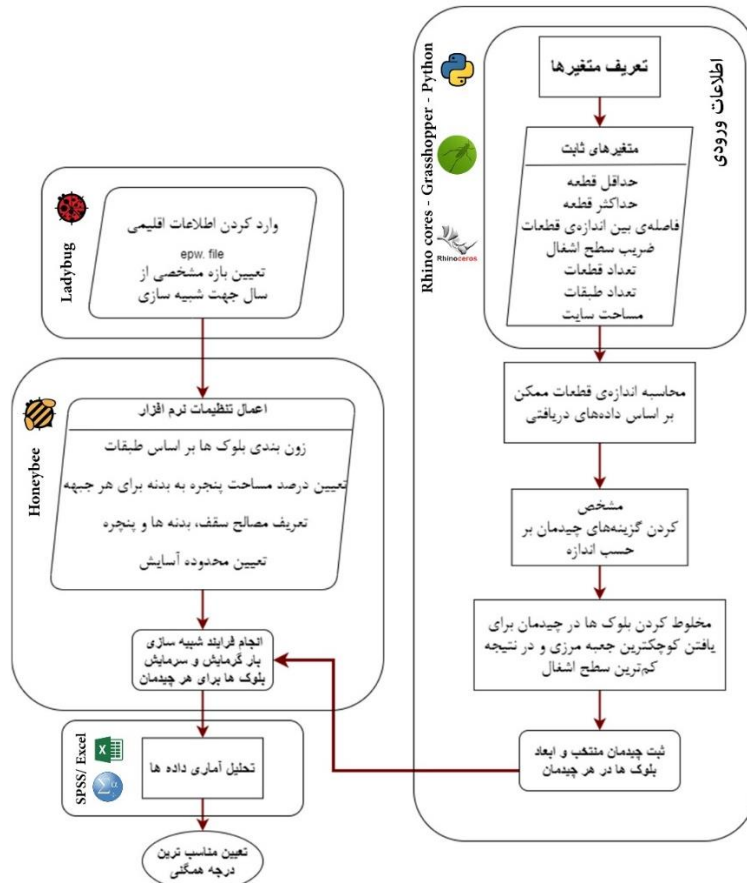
Rhino cores - Grasshopper - Python

اطلاعات ورودی

تعریف متغیرها

متغیرهای ثابت

حداقل قطعه
حداکثر قطعه
فاصله‌ی بین اندازه‌ی قطعات
ضریب سطح اشغال
تعداد قطعات
تعداد طبقات
مساحت سایت

Rhinoceros

محاسبه اندازه‌ی قطعات ممکن بر اساس داده‌های دریافتی

مشخص کردن گزینه‌های چیدمان بر حسب اندازه

مخلوط کردن بلوک ها در چیدمان برای یافتن کوچکترین جعبه مرزی و در نتیجه کم‌ترین سطح اشغال

ثبت چیدمان منتخب و ابعاد بلوک ها در هر چیدمان

Ladybug

وارد کردن اطلاعات اقلیمی
epw. file
تعیین بازه مشخصی از سال جهت شبیه سازی

Honeybee

اعمال تنظیمات نرم افزار

زون بندی بلوک ها بر اساس طبقات
تعیین درصد مساحت پنجره به بدنه برای هر جبهه
تعریف مصالح سقف، بدنه ها و پنجره
تعیین محدوده آسایش

انجام فرایند شبیه سازی بار گرمایش و سرمایش بلوک ها برای هر چیدمان

SPSS/ Excel

تحلیل آماری داده ها

تعیین مناسب ترین درجه همگنی